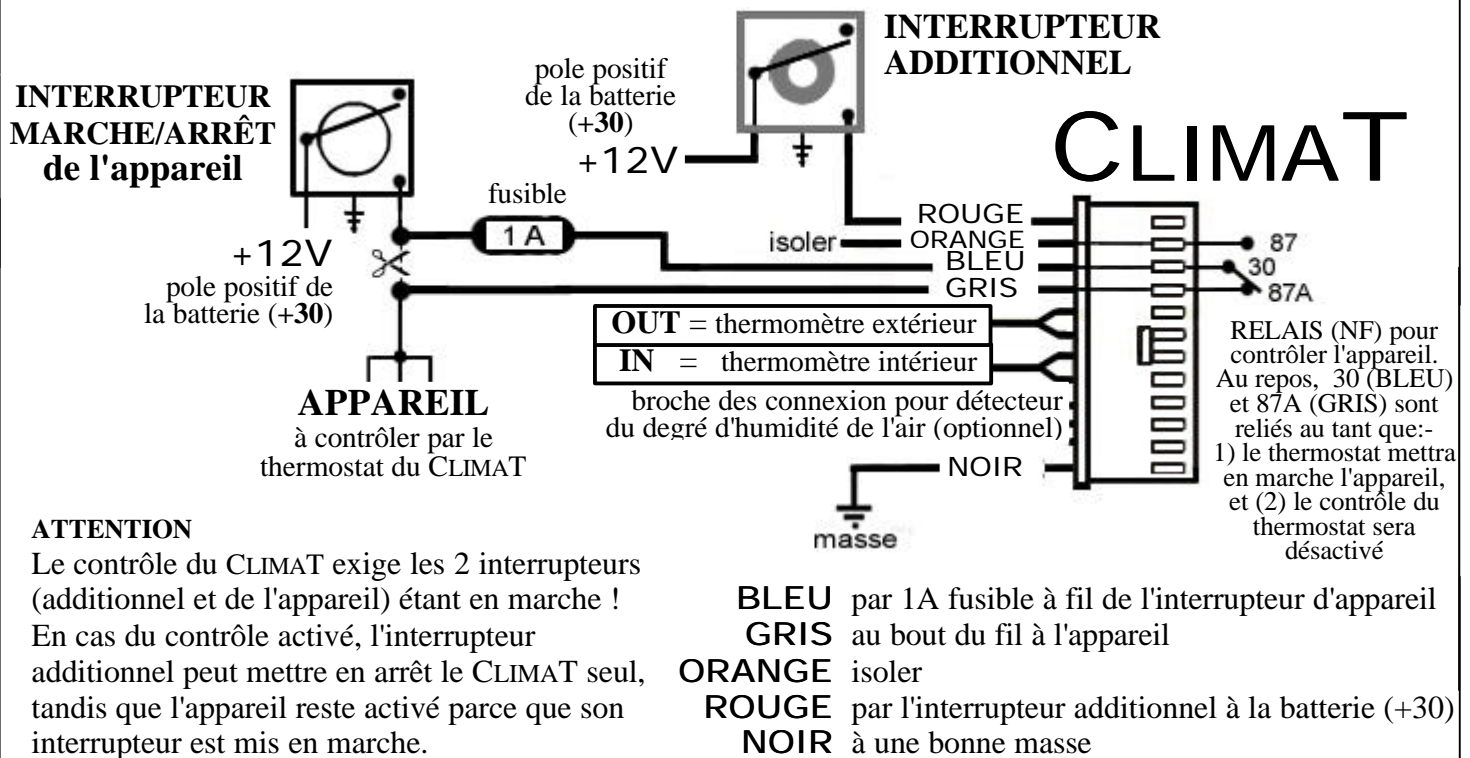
INTERRUPTEUR ADDITIONNEL

pole positif de la batterie (+30)

+12V

INTERRUPTEUR MARCHE/ARRÊT de l'appareil

CLIMAT

fusible

1 A

+12V

pole positif de la batterie (+30)

ROUGE

isoler ORANGE

BLEU

GRIS

87

30

87A

OUT = thermomètre extérieur

IN = thermomètre intérieur

RELAIS (NF) pour contrôler l'appareil. Au repos, 30 (BLEU) et 87A (GRIS) sont reliés au tant que:- 1) le thermostat mettra en marche l'appareil, et (2) le contrôle du thermostat sera désactivé

APPAREIL
à contrôler par le thermostat du CLIMAT

broche des connexion pour détecteur du degré d'humidité de l'air (optionnel)

NOIR

masse

ATTENTION
Le contrôle du CLIMAT exige les 2 interrupteurs (additionnel et de l'appareil) étant en marche ! En cas du contrôle activé, l'interrupteur additionnel peut mettre en arrêt le CLIMAT seul, tandis que l'appareil reste activé parce que son interrupteur est mis en marche.

BLEU par 1A fusible à fil de l'interrupteur d'appareil
GRIS au bout du fil à l'appareil
ORANGE isoler
ROUGE par l'interrupteur additionnel à la batterie (+30)
NOIR à une bonne masse